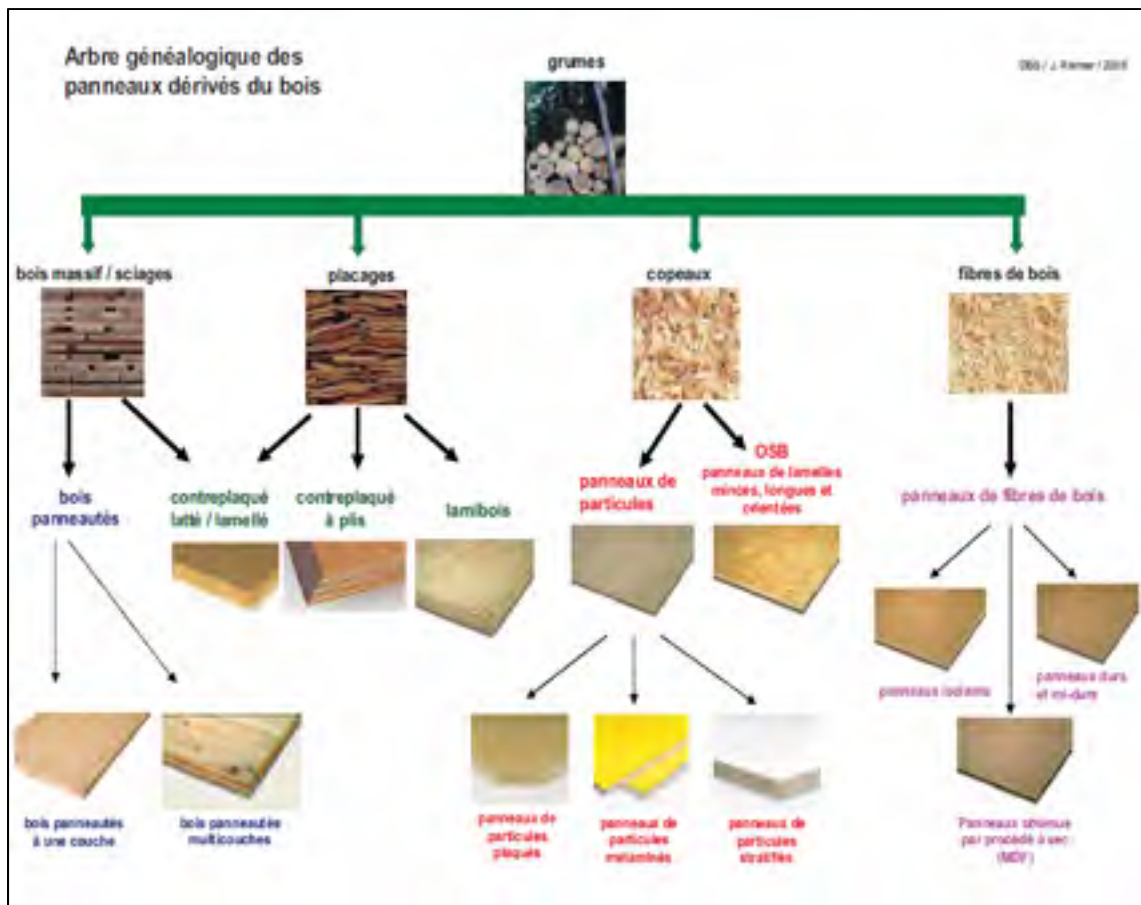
Arbre généalogique des panneaux dérivés du bois

grumes

DBS / J. Kerner / 2005

bois massif / sciages

placages

copeaux

fibres de bois

bois panneautés

contreplaqué latté / lamellé

contreplaqué à plis

lamibois

panneaux de particules

OSB
panneaux de lamelles minces, longues et orientées

panneaux de fibres de bois

bois panneautés à une couche

bois panneautés multicouches

panneaux de particules plaqués

panneaux de particules mélaminés

panneaux de particules stratifiés

panneaux isolants

panneaux durs et mi-durs

Panneaux obtenus par procédé à sec (MDF)